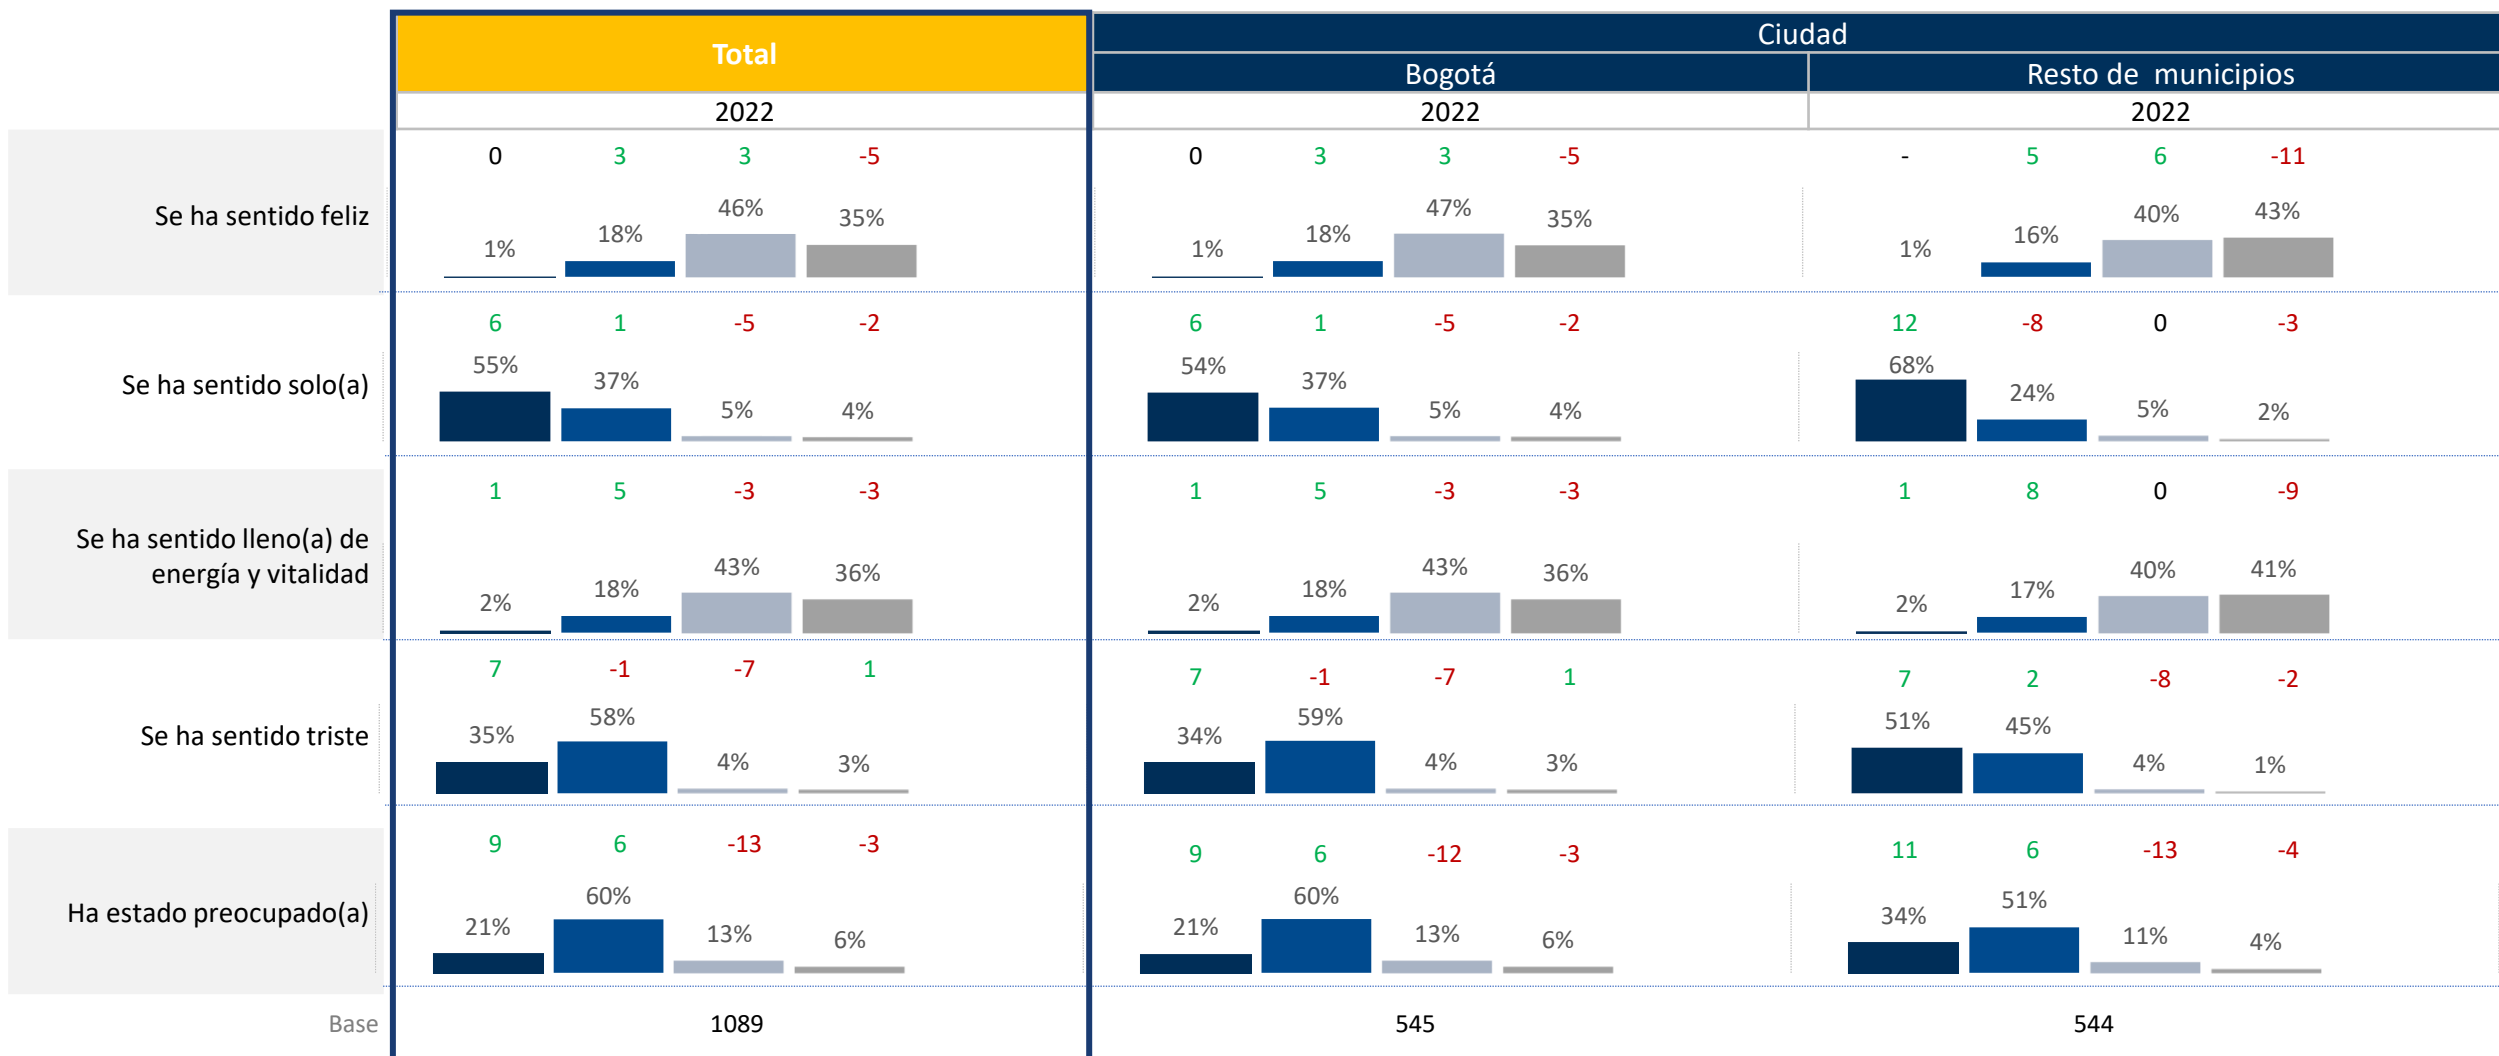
| | Total | Ciudad: Bogotá | Ciudad: Resto de municipios |
|---|---|---|---|
| | 2022 | 2022 | 2022 |
| Se ha sentido feliz | 0 3 3 -5<br>1% 18% 46% 35% | 0 3 3 -5<br>1% 18% 47% 35% | - 5 6 -11<br>1% 16% 40% 43% |
| Se ha sentido solo(a) | 6 1 -5 -2<br>55% 37% 5% 4% | 6 1 -5 -2<br>54% 37% 5% 4% | 12 -8 0 -3<br>68% 24% 5% 2% |
| Se ha sentido lleno(a) de energía y vitalidad | 1 5 -3 -3<br>2% 18% 43% 36% | 1 5 -3 -3<br>2% 18% 43% 36% | 1 8 0 -9<br>2% 17% 40% 41% |
| Se ha sentido triste | 7 -1 -7 1<br>35% 58% 4% 3% | 7 -1 -7 1<br>34% 59% 4% 3% | 7 2 -8 -2<br>51% 45% 4% 1% |
| Ha estado preocupado(a) | 9 6 -13 -3<br>21% 60% 13% 6% | 9 6 -12 -3<br>21% 60% 13% 6% | 11 6 -13 -4<br>34% 51% 11% 4% |
| Base | 1089 | 545 | 544 |